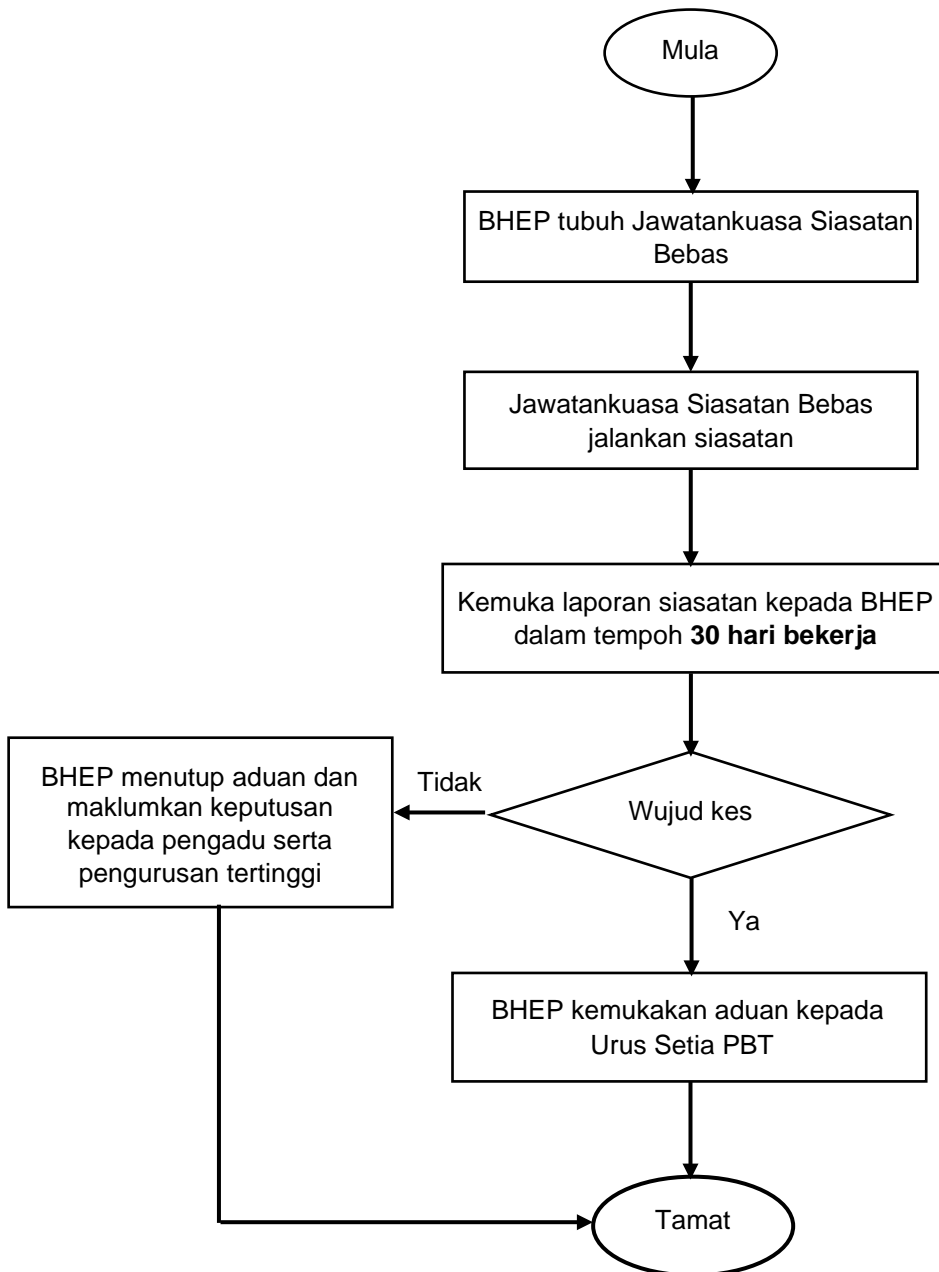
Mula

BHEP tubuh Jawatankuasa Siasatan Bebas

Jawatankuasa Siasatan Bebas jalankan siasatan

Kemuka laporan siasatan kepada BHEP dalam tempoh **30 hari bekerja**

Wujud kes

Tidak

BHEP menutup aduan dan maklumkan keputusan kepada pengadu serta pengurusan tertinggi

Ya

BHEP kemukakan aduan kepada Urus Setia PBT

Tamat